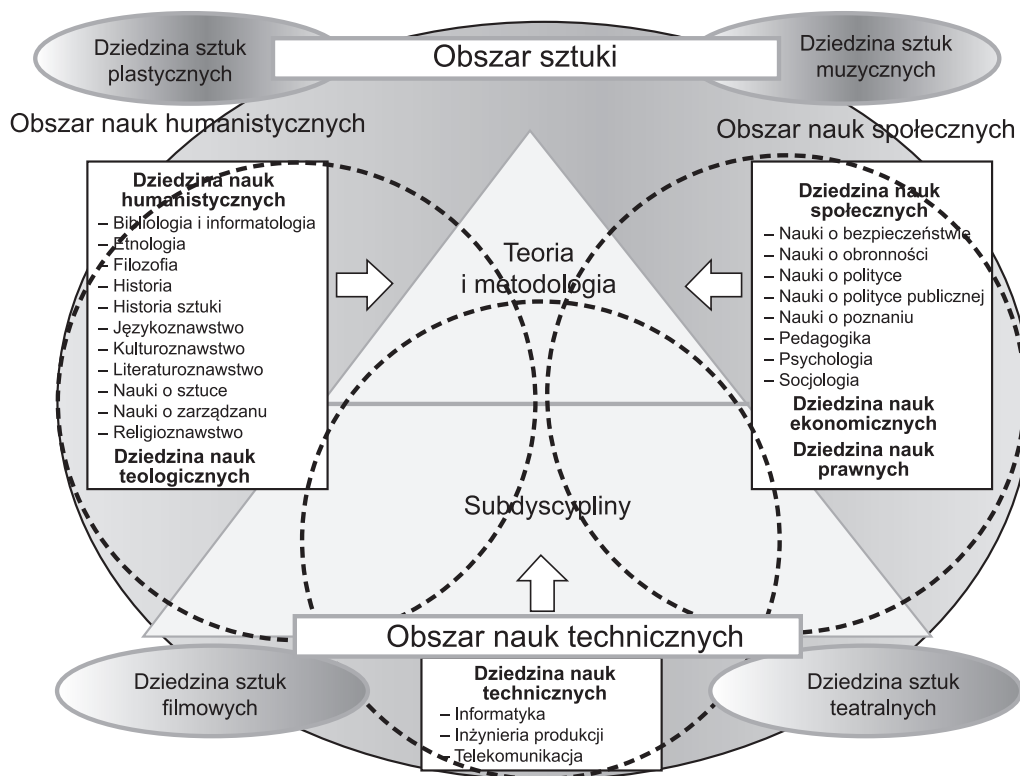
Dziedzina sztuk plastycznych

Obszar sztuki

Dziedzina sztuk muzycznych

Obszar nauk humanistycznych

Obszar nauk społecznych

**Dziedzina nauk humanistycznych**
– Bibliologia i informatologia
– Etnologia
– Filozofia
– Historia
– Historia sztuki
– Językoznawstwo
– Kulturoznawstwo
– Literaturoznawstwo
– Nauki o sztuce
– Nauki o zarządzanu
– Religioznawstwo
**Dziedzina nauk teologicznych**

Teoria i metodologia

**Dziedzina nauk społecznych**
– Nauki o bezpieczeństwie
– Nauki o obronności
– Nauki o polityce
– Nauki o polityce publicznej
– Nauki o poznaniu
– Pedagogika
– Psychologia
– Socjologia
**Dziedzina nauk ekonomicznych**
**Dziedzina nauk prawnych**

Subdyscypliny

Obszar nauk technicznych

Dziedzina sztuk filmowych

**Dziedzina nauk technicznych**
– Informatyka
– Inżynieria produkcji
– Telekomunikacja

Dziedzina sztuk teatralnych